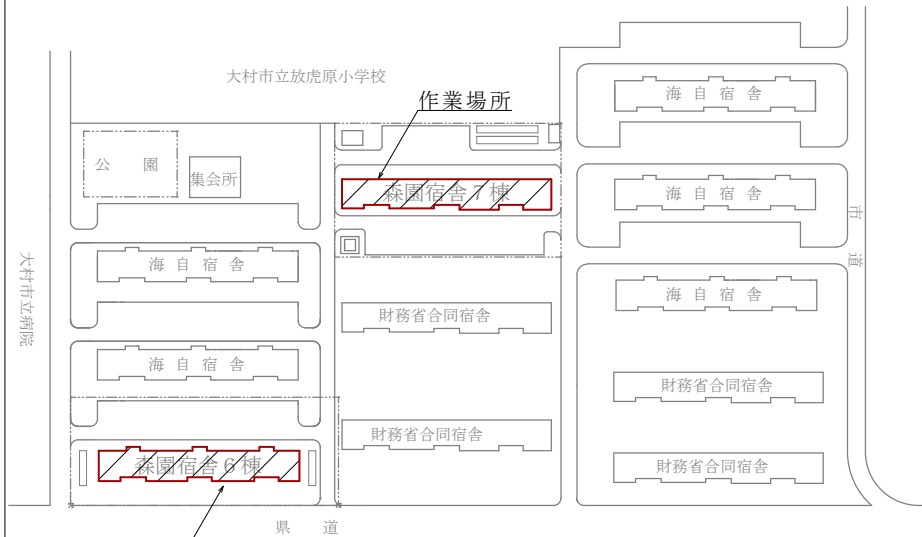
大村市立放虎原小学校

作業場所

公　園

集会所

森園宿舎７棟

海 自 宿 舎

海 自 宿 舎

市

道

大村市立病院

海 自 宿 舎

財務省合同宿舎

海 自 宿 舎

海 自 宿 舎

財務省合同宿舎

財務省合同宿舎

財務省合同宿舎

森園宿舎６棟

県　道